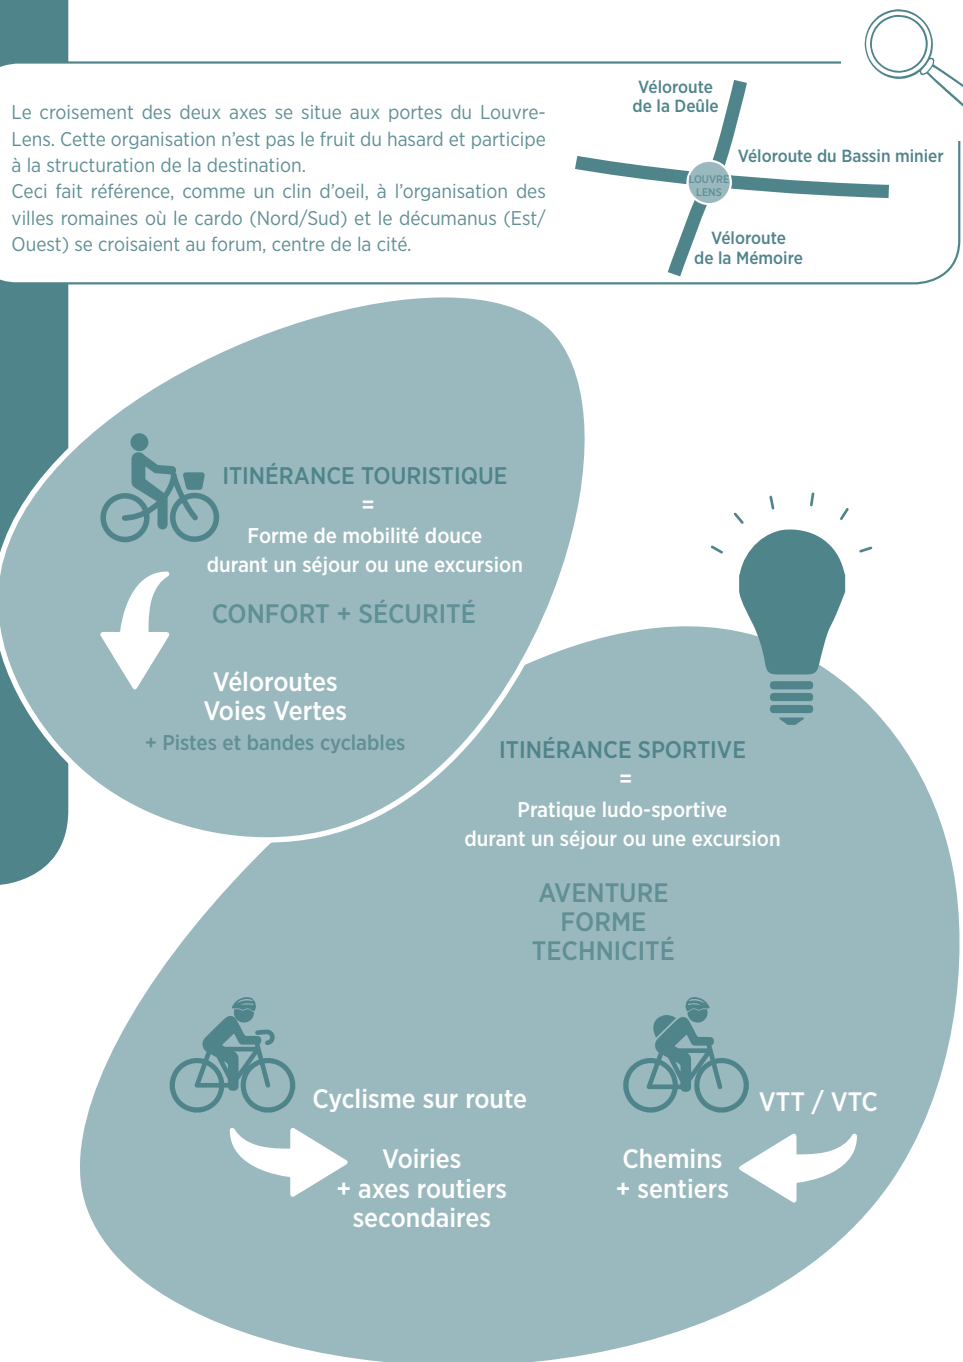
Le croisement des deux axes se situe aux portes du Louvre-Lens. Cette organisation n'est pas le fruit du hasard et participe à la structuration de la destination.
Ceci fait référence, comme un clin d'oeil, à l'organisation des villes romaines où le cardo (Nord/Sud) et le décumanus (Est/Ouest) se croisaient au forum, centre de la cité.

Véloroute de la Deûle

Véloroute du Bassin minier

LOUVRE LENS

Véloroute de la Mémoire

ITINÉRANCE TOURISTIQUE
=
Forme de mobilité douce
durant un séjour ou une excursion

CONFORT + SÉCURITÉ

Véloroutes
Voies Vertes
+ Pistes et bandes cyclables

ITINÉRANCE SPORTIVE
=
Pratique ludo-sportive
durant un séjour ou une excursion

AVENTURE
FORME
TECHNICITÉ

Cyclisme sur route

Voiries
+ axes routiers
secondaires

VTT / VTC

Chemins
+ sentiers